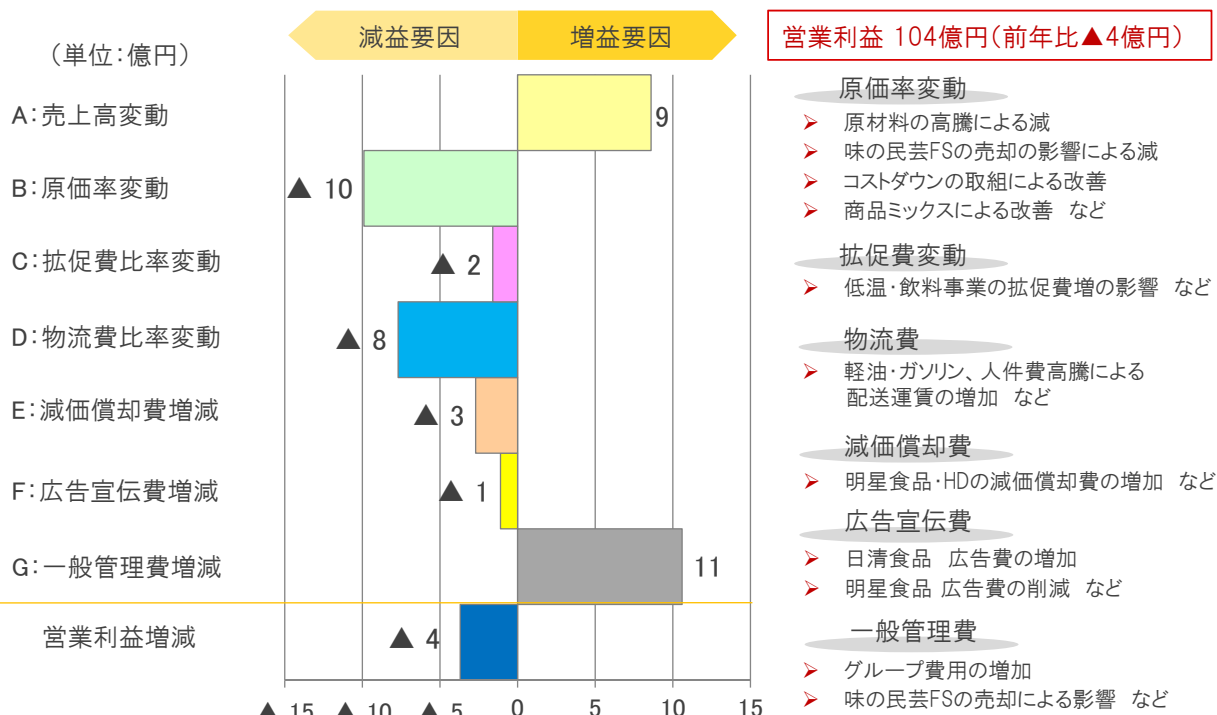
減益要因　増益要因

営業利益 104億円(前年比▲4億円)

(単位:億円)

A:売上高変動　9

B:原価率変動　▲ 10

C:拡促費比率変動　▲ 2

D:物流費比率変動　▲ 8

E:減価償却費増減　▲ 3

F:広告宣伝費増減　▲ 1

G:一般管理費増減　11

営業利益増減　▲ 4

▲ 15　▲ 10　▲ 5　0　5　10　15

原価率変動
➢ 原材料の高騰による減
➢ 味の民芸FSの売却の影響による減
➢ コストダウンの取組による改善
➢ 商品ミックスによる改善　など

拡促費変動
➢ 低温・飲料事業の拡促費増の影響　など

物流費
➢ 軽油・ガソリン、人件費高騰による配送運賃の増加　など

減価償却費
➢ 明星食品・HDの減価償却費の増加　など

広告宣伝費
➢ 日清食品　広告費の増加
➢ 明星食品 広告費の削減　など

一般管理費
➢ グループ費用の増加
➢ 味の民芸FSの売却による影響　など